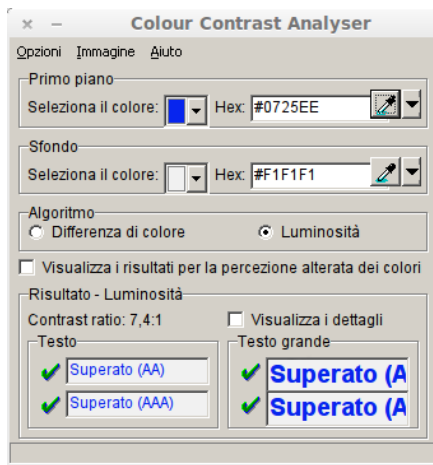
× – Colour Contrast Analyser

Opzioni Immagine Aiuto

Primo piano

Seleziona il colore: Hex: #0725EE

Sfondo

Seleziona il colore: Hex: #F1F1F1

Algoritmo

Differenza di colore Luminosità

Visualizza i risultati per la percezione alterata dei colori

Risultato - Luminosità

Contrast ratio: 7,4:1

Visualizza i dettagli

Testo

Superato (AA)

Superato (AAA)

Testo grande

Superato (A

Superato (A